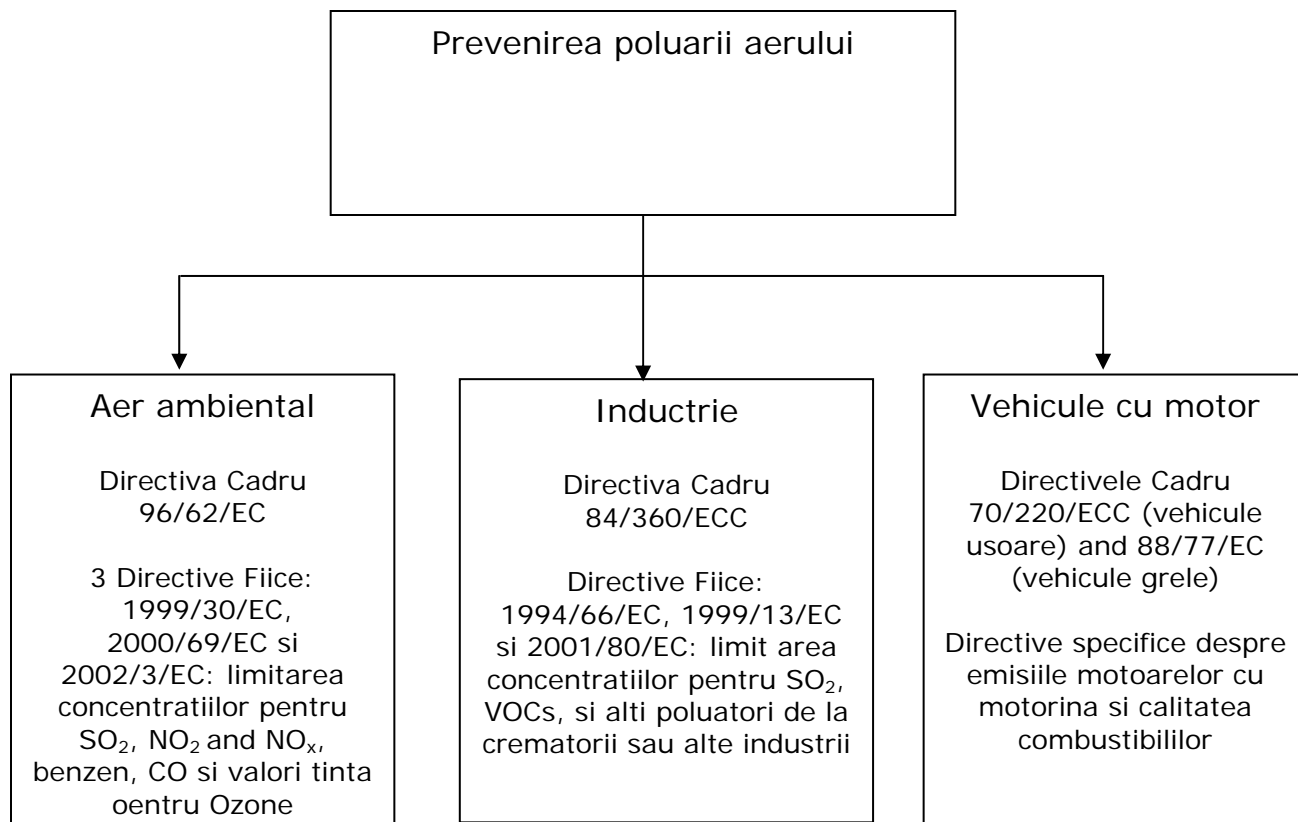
Prevenirea poluarii aerului

Aer ambiental

Directiva Cadru 96/62/EC

3 Directive Fiice: 1999/30/EC, 2000/69/EC si 2002/3/EC: limitarea concentratiilor pentru $SO_2$, $NO_2$ and $NO_x$, benzen, CO si valori tinta oentru Ozone

Inductrie

Directiva Cadru 84/360/ECC

Directive Fiice: 1994/66/EC, 1999/13/EC si 2001/80/EC: limit area concentratiilor pentru $SO_2$, VOCs, si alti poluatori de la crematorii sau alte industrii

Vehicule cu motor

Directivele Cadru 70/220/ECC (vehicule usoare) and 88/77/EC (vehicule grele)

Directive specifice despre emisiile motoarelor cu motorina si calitatea combustibililor